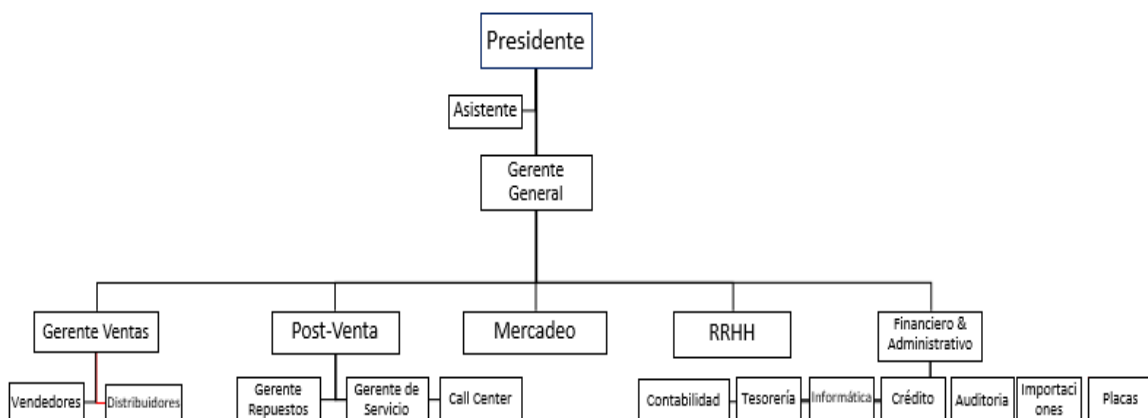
Presidente

Asistente

Gerente General

Gerente Ventas

Post-Venta

Mercadeo

RRHH

Financiero & Administrativo

Vendedores

Distribuidores

Gerente Repuestos

Gerente de Servicio

Call Center

Contabilidad

Tesorería

Informática

Crédito

Auditoria

Importaciones

Placas